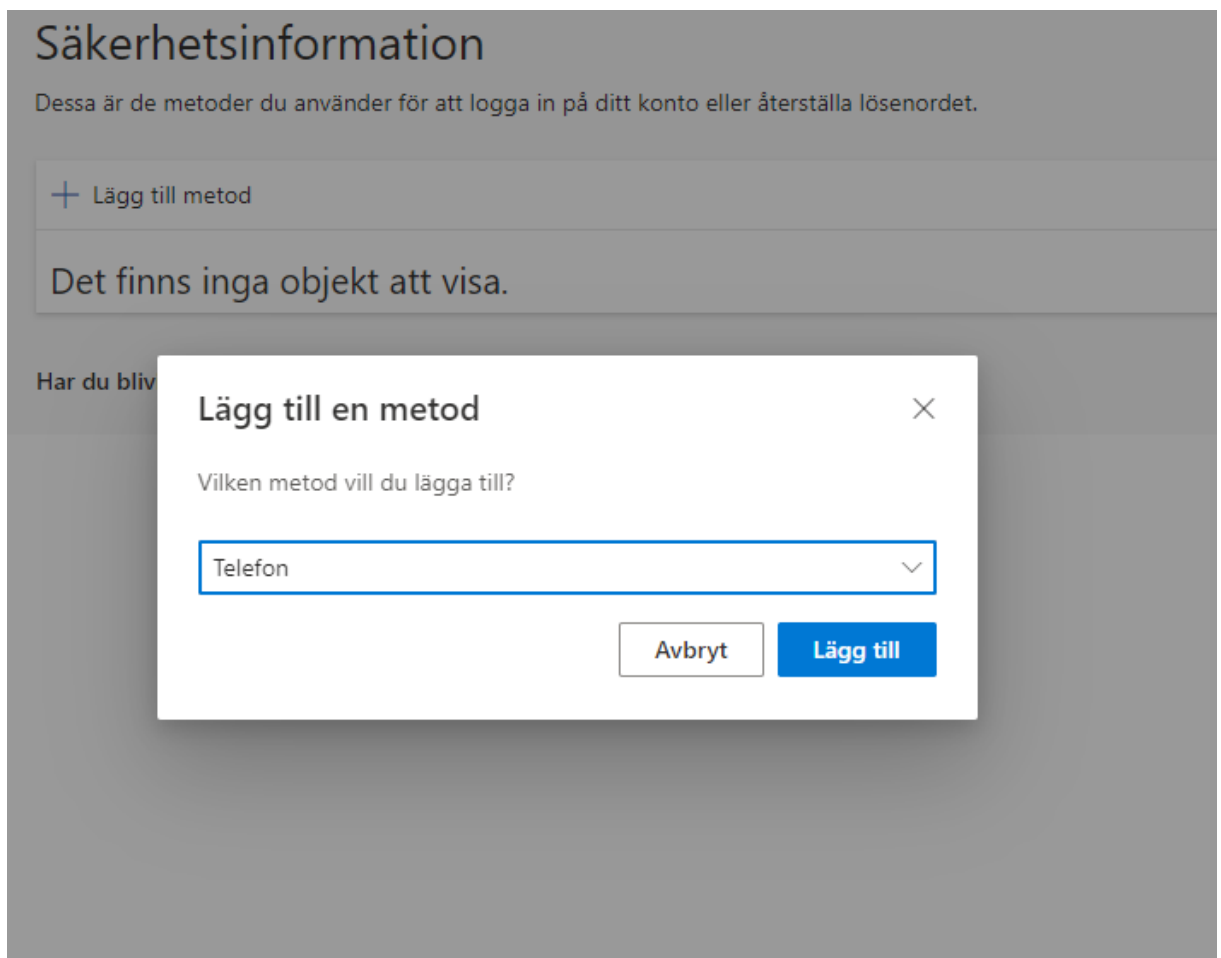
Säkerhetsinformation

Dessa är de metoder du använder för att logga in på ditt konto eller återställa lösenordet.

+ Lägg till metod

Det finns inga objekt att visa.

Har du bliv

Lägg till en metod

×

Vilken metod vill du lägga till?

Telefon

Avbryt

Lägg till